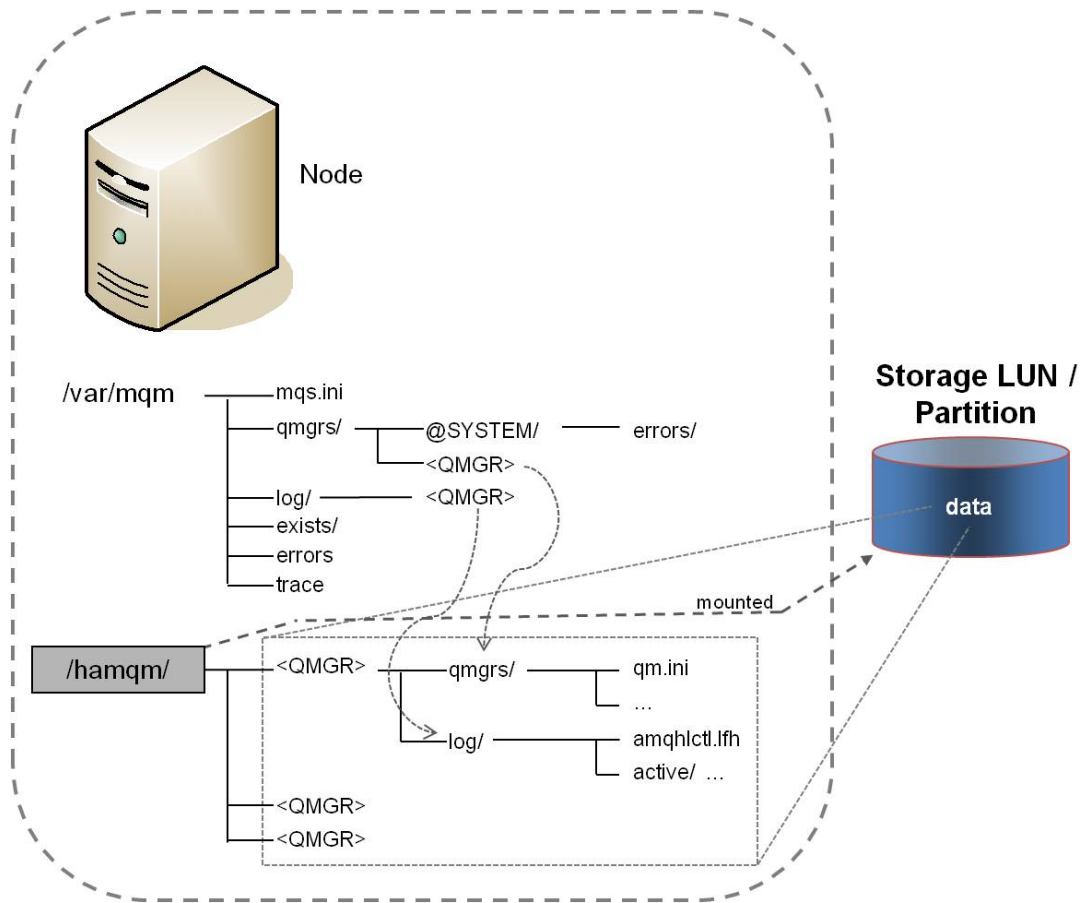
Node

Storage LUN / Partition

data

/var/mqm

mqs.ini

qmgrs/

@SYSTEM/

errors/

<QMGR>

log/

<QMGR>

exists/

errors

trace

mounted

/hamqm/

<QMGR>

qmgrs/

qm.ini

…

log/

amqhlctl.lfh

active/ …

<QMGR>

<QMGR>